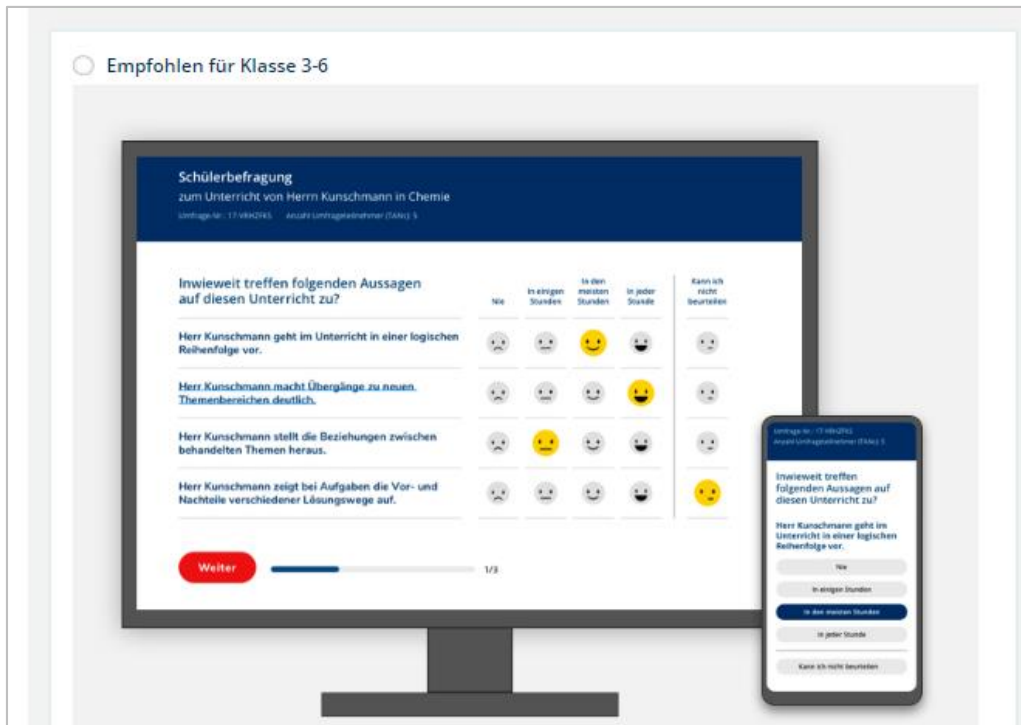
Empfohlen für Klasse 3-6

Schülerbefragung
zum Unterricht von Herrn Kunschmann in Chemie
Umfrage-Nr.: 17-VRH2F45 Anzahl Umfrageteilnehmer (TANs): 5

| Inwieweit treffen folgenden Aussagen auf diesen Unterricht zu? | Nie | In einigen Stunden | In den meisten Stunden | In jeder Stunde | Kann ich nicht beurteilen |
|---|---|---|---|---|---|
| Herr Kunschmann geht im Unterricht in einer logischen Reihenfolge vor. | | | | | |
| Herr Kunschmann macht Übergänge zu neuen Themenbereichen deutlich. | | | | | |
| Herr Kunschmann stellt die Beziehungen zwischen behandelten Themen heraus. | | | | | |
| Herr Kunschmann zeigt bei Aufgaben die Vor- und Nachteile verschiedener Lösungswege auf. | | | | | |

Weiter 1/3

Umfrage-Nr.: 17-VRH2F45
Anzahl Umfrageteilnehmer (TANs): 5

Inwieweit treffen folgenden Aussagen auf diesen Unterricht zu?

Herr Kunschmann geht im Unterricht in einer logischen Reihenfolge vor.

Nie
In einigen Stunden
In den meisten Stunden
In jeder Stunde
Kann ich nicht beurteilen